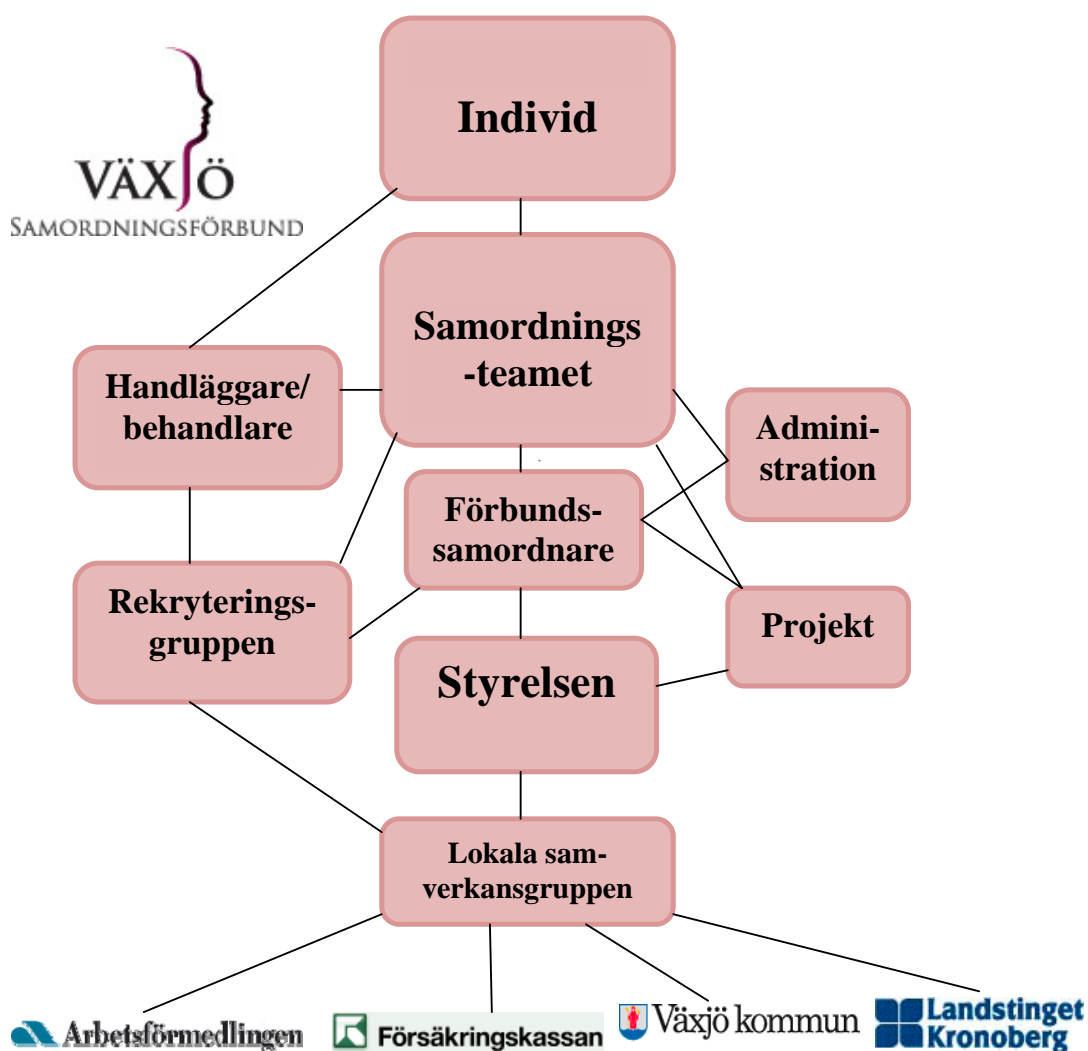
VÄXJÖ
SAMORDNINGSFÖRBUND

Individid

Samordnings-teamet

Handläggare/ behandlare

Admini-stration

Förbunds-samordnare

Rekryterings-gruppen

Projekt

Styrelsen

Lokala sam-verkansgruppen

Arbetsförmedlingen

Försäkringskassan

Växjö kommun

Landstinget Kronoberg